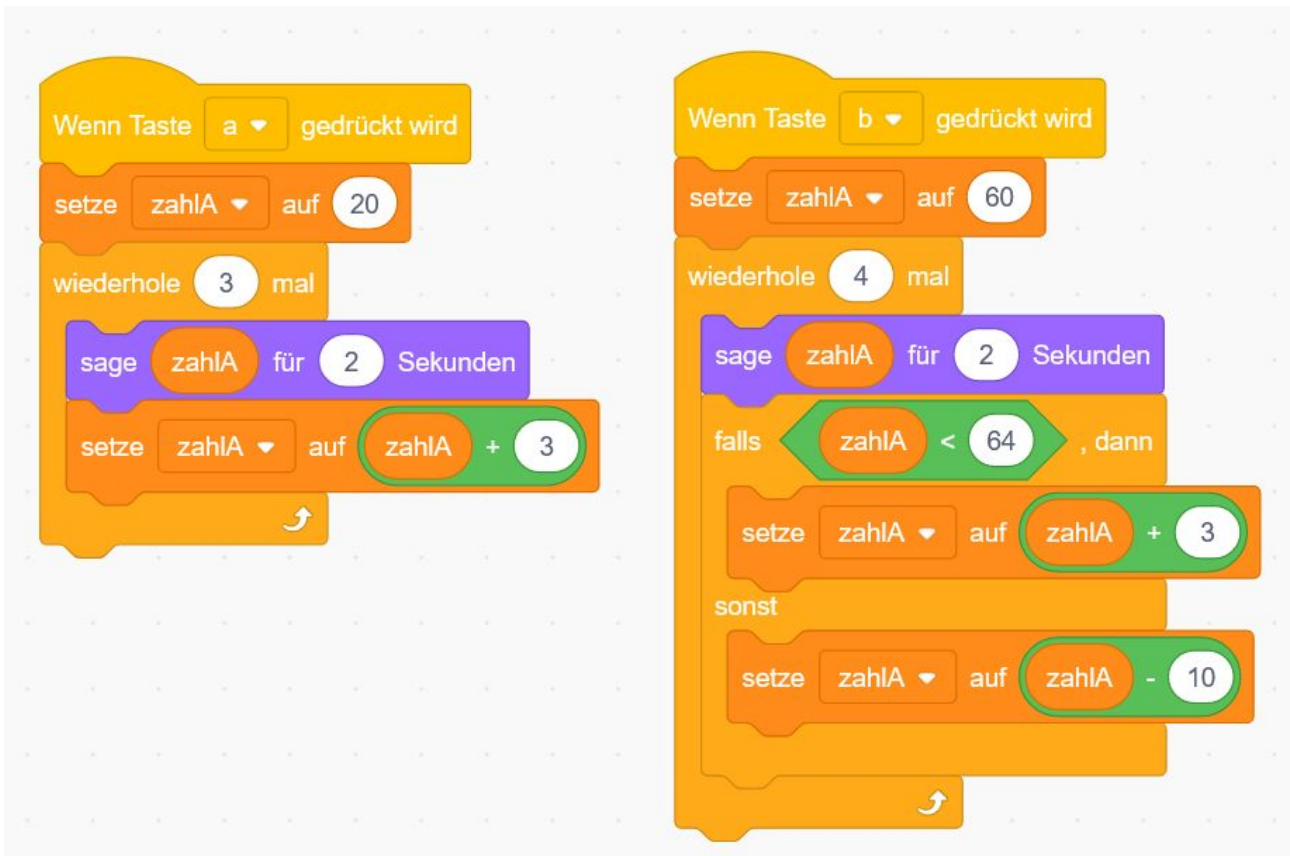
Wenn Taste a gedrückt wird
setze zahlA auf 20
wiederhole 3 mal
sage zahlA für 2 Sekunden
setze zahlA auf zahlA + 3

Wenn Taste b gedrückt wird
setze zahlA auf 60
wiederhole 4 mal
sage zahlA für 2 Sekunden
falls zahlA < 64 , dann
setze zahlA auf zahlA + 3
sonst
setze zahlA auf zahlA - 10